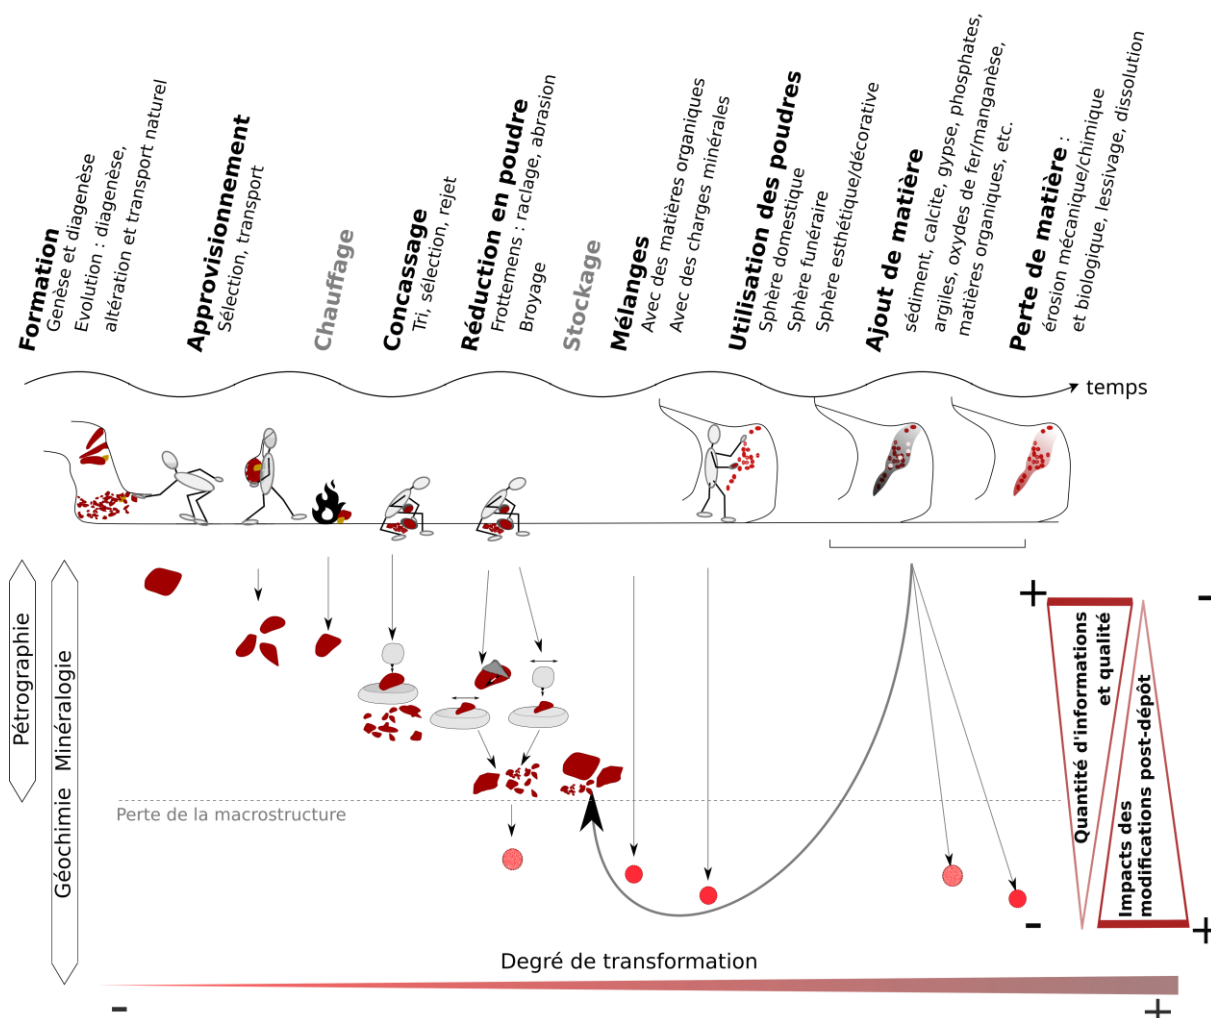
**Formation**
Genèse et diagenèse
Evolution : diagenèse, altération et transport naturel

**Approvisionnement**
Sélection, transport

**Chauffage**

**Concassage**
Tri, sélection, rejet

**Réduction en poudre**
Frottemens : raclage, abrasion
Broyage

**Stockage**

**Mélanges**
Avec des matières organiques
Avec des charges minérales

**Utilisation des poudres**
Sphère domestique
Sphère funéraire
Sphère esthétique/décorative

**Ajout de matière**
sédiment, calcite, gypse, phosphates, argiles, oxydes de fer/manganèse, matières organiques, etc.

**Perte de matière** :
érosion mécanique/chimique et biologique, lessivage, dissolution

temps

Pétrographie
Minéralogie
Géochimie

Perte de la macrostructure

+
-
Quantité d'informations et qualité
-
+
Impacts des modifications post-dépôt

Degré de transformation
-
+